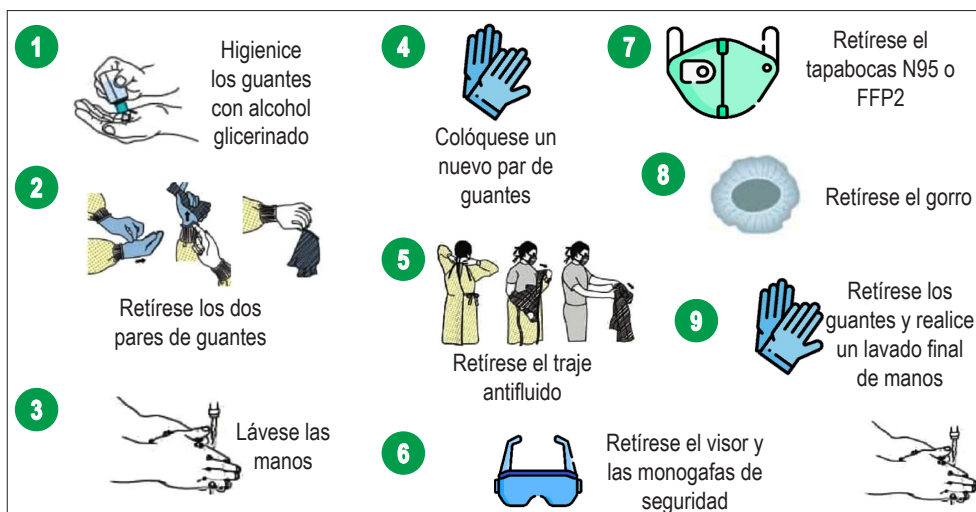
1
Higienice los guantes con alcohol glicerinado

2
Retírese los dos pares de guantes

3
Lávese las manos

4
Colóquese un nuevo par de guantes

5
Retírese el traje antifluido

6
Retírese el visor y las monogafas de seguridad

7
Retírese el tapabocas N95 o FFP2

8
Retírese el gorro

9
Retírese los guantes y realice un lavado final de manos